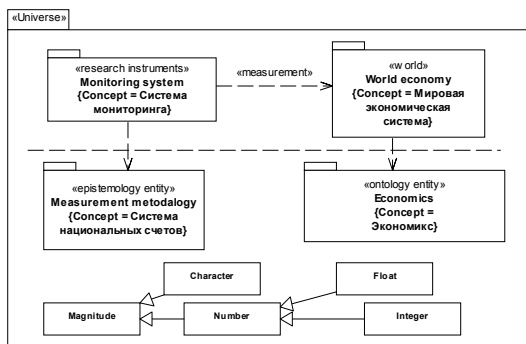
«Universe»

«research instruments»
Monitoring system
{Concept = Система мониторинга}

«measurement»

«world»
World economy
{Concept = Мировая экономическая система}

«epistemology entity»
Measurement metodalogy
{Concept = Система национальных счетов}

«ontology entity»
Economics
{Concept = Экономикс}

Character

Float

Magnitude

Number

Integer